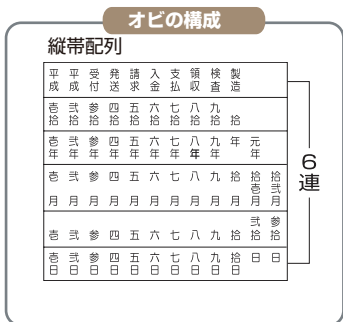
オビの構成

縦帯配列

| 平成 | 平成 | 受付 | 発送 | 請求 | 入金 | 支払 | 領収 | 検査 | 製造 | | |
|---|---|---|---|---|---|---|---|---|---|---|---|
| 壱拾 | 弐拾 | 参拾 | 四拾 | 五拾 | 六拾 | 七拾 | 八拾 | 九拾 | 拾 | | |
| 壱年 | 弐年 | 参年 | 四年 | 五年 | 六年 | 七年 | 八年 | 九年 | 年 | 元年 | |
| 壱 | 弐 | 参 | 四 | 五 | 六 | 七 | 八 | 九 | 拾 | 拾壱月 | 拾弐月 |
| 月 | 月 | 月 | 月 | 月 | 月 | 月 | 月 | 月 | 月 | | |
| 壱 | 弐 | 参 | 四 | 五 | 六 | 七 | 八 | 九 | 拾 | 弐拾 | 参拾 |
| 壱日 | 弐日 | 参日 | 四日 | 五日 | 六日 | 七日 | 八日 | 九日 | 拾日 | 日 | 日 |

6連